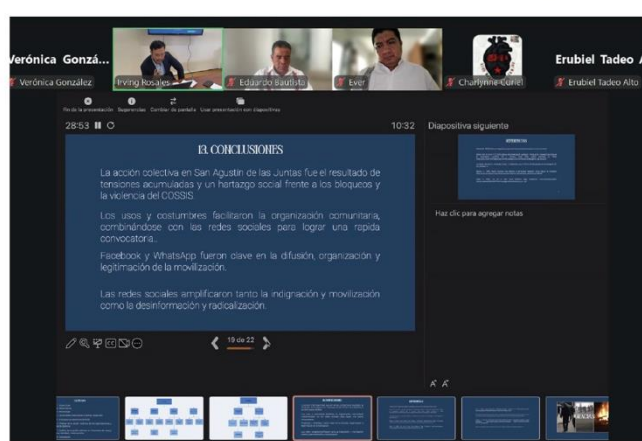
Verónica Gonzá...

Verónica González

Irving Rosales

Eduardo Bautista

Ever

Charlynne Curiel

Erubiel Tadeo A...

Erubiel Tadeo Alto

Fin de la presentación Sugerencias Cambiar de pantalla Usar presentación sin diapositivas

28:53

10:32

Diapositiva siguiente

13. CONCLUSIONES

La acción colectiva en San Agustín de las Juntas fue el resultado de tensiones acumuladas y un hartazgo social frente a los bloqueos y la violencia del COSSIS.

Los usos y costumbres facilitaron la organización comunitaria, combinándose con las redes sociales para lograr una rápida convocatoria.

Facebook y WhatsApp fueron clave en la difusión, organización y legitimación de la movilización.

Las redes sociales amplificaron tanto la indignación y movilización como la desinformación y radicalización.

Haz clic para agregar notas

19 de 22